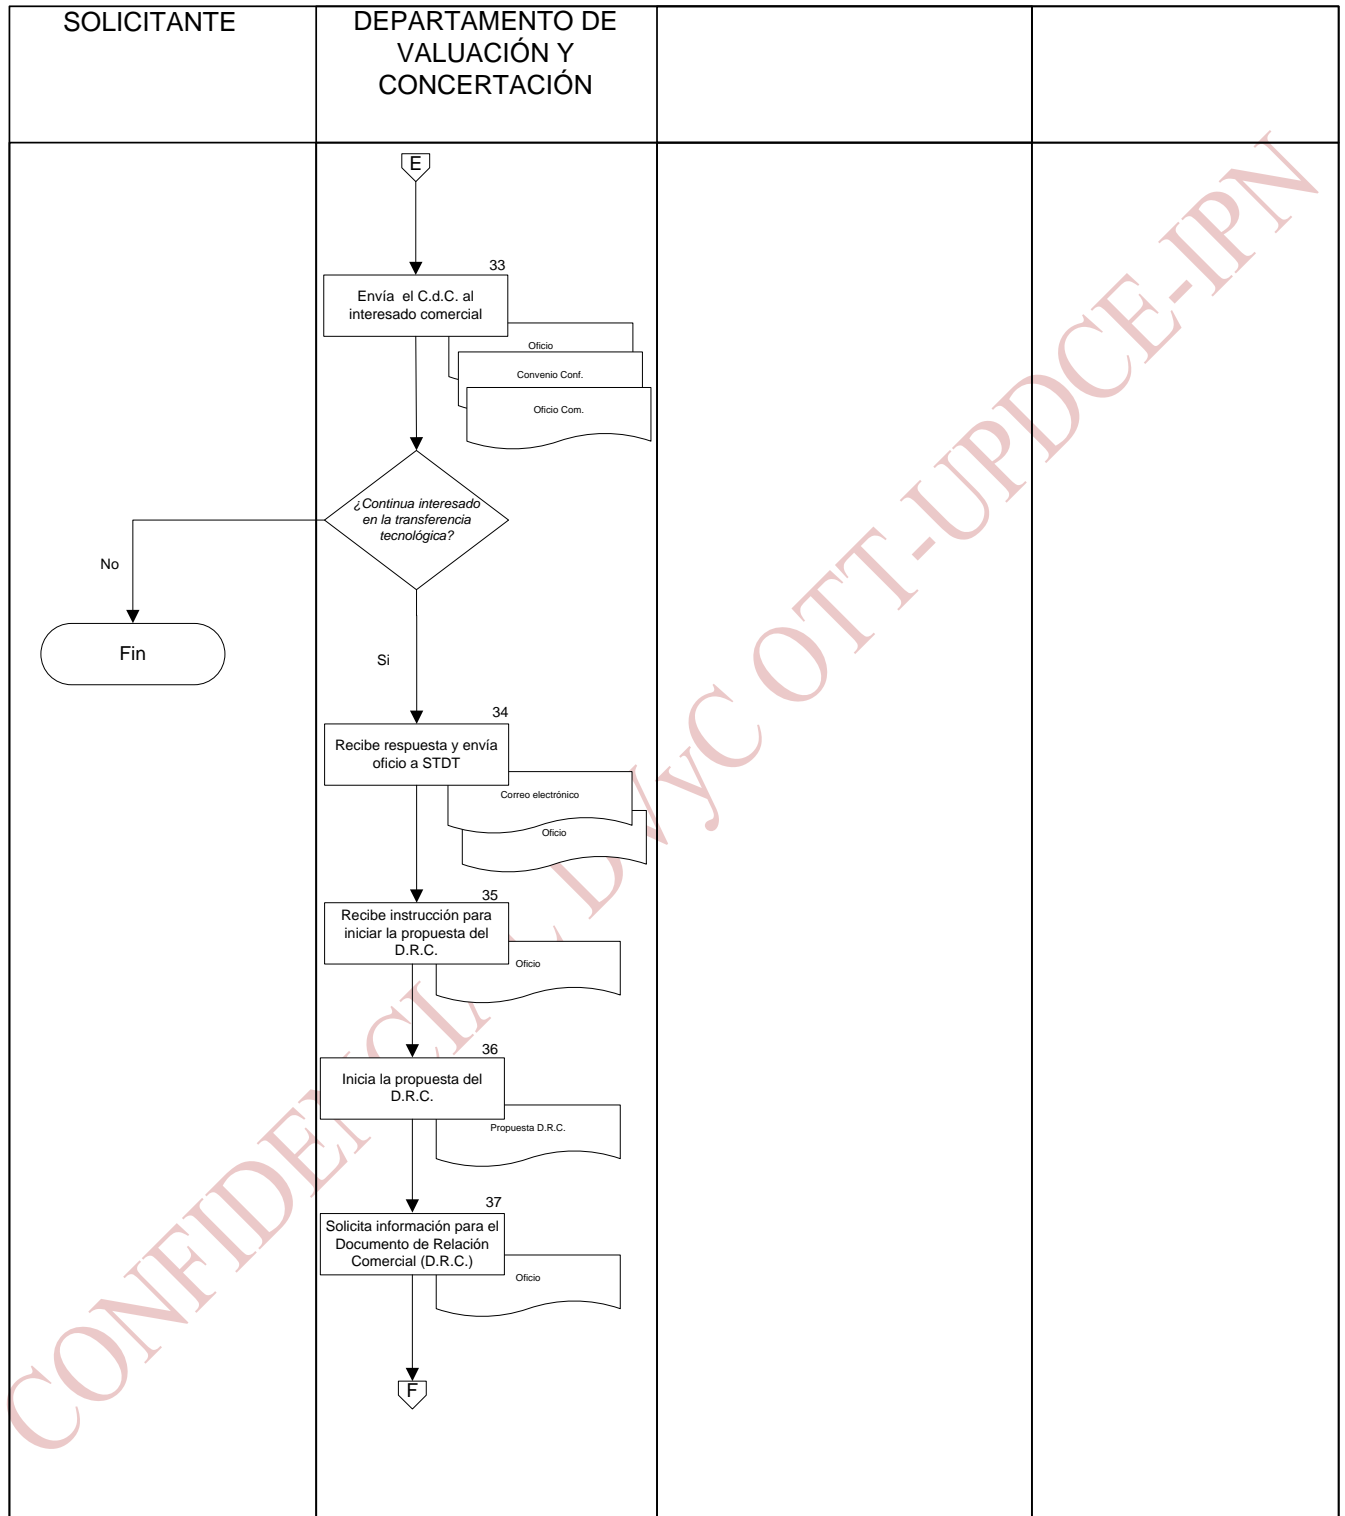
| SOLICITANTE | DEPARTAMENTO DE VALUACIÓN Y CONCERTACIÓN | | |
|---|---|---|---|

E

33

Envía el C.d.C. al interesado comercial

Oficio

Convenio Conf.

Oficio Com.

¿Continua interesado en la transferencia tecnológica?

No

Fin

Si

34

Recibe respuesta y envía oficio a STDT

Correo electrónico

Oficio

35

Recibe instrucción para iniciar la propuesta del D.R.C.

Oficio

36

Inicia la propuesta del D.R.C.

Propuesta D.R.C.

37

Solicita información para el Documento de Relación Comercial (D.R.C.)

Oficio

F

CONFIDENCIAL DAyC OTT-UPDCE-IPN